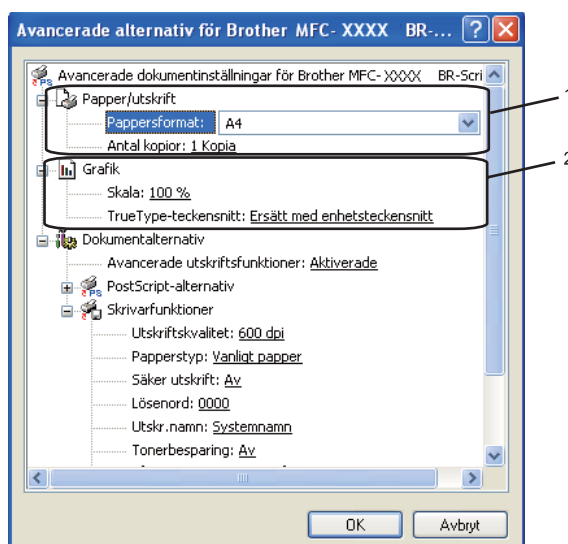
Avancerade alternativ för Brother MFC- XXXX BR-...

Avancerade dokumentinställningar för Brother MFC- XXXX BR-Scri

Papper/utskrift

Pappersformat: A4

Antal kopior: 1 Kopia

Grafik

Skala: 100 %

TrueType-teckensnitt: Ersätt med enhetsteckensnitt

Dokumentalternativ

Avancerade utskriftsfunktioner: Aktiverade

PostScript-alternativ

Skrivarfunktioner

Utskriftskvalitet: 600 dpi

Papperstyp: Vanligt papper

Säker utskrift: Av

Lösenord: 0000

Utskr.namn: Systemnamn

Tonerbesparing: Av

OK

Avbryt

1

2